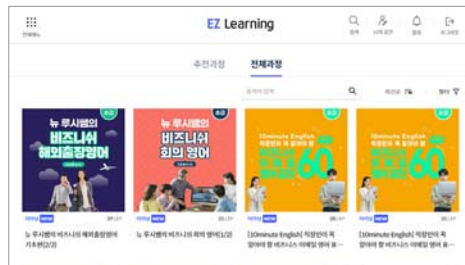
전체메뉴

EZ Learning

검색 나의 공간 알림 로그아웃

추천과정 전체과정

과정명 검색

최신순 필터

추천

뉴 루시쌤의 비즈니스 해외출장영어

추천

뉴 루시쌤의 비즈니스 회의 영어

추천

10minute English 직장인이 꼭 알아야 할 60

추천

10minute English 직장인이 꼭 알아야 할 60

NEW

NEW

NEW

NEW

뉴 루시쌤의 비즈니스 해외출장영어 기초편(2/2)

뉴 루시쌤의 비즈니스 회의 영어(1/2)

[10minute English] 직장인이 꼭 알아야 할 비즈니스 이메일 영어 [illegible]

[10minute English] 직장인이 꼭 알아야 할 비즈니스 이메일 영어 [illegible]